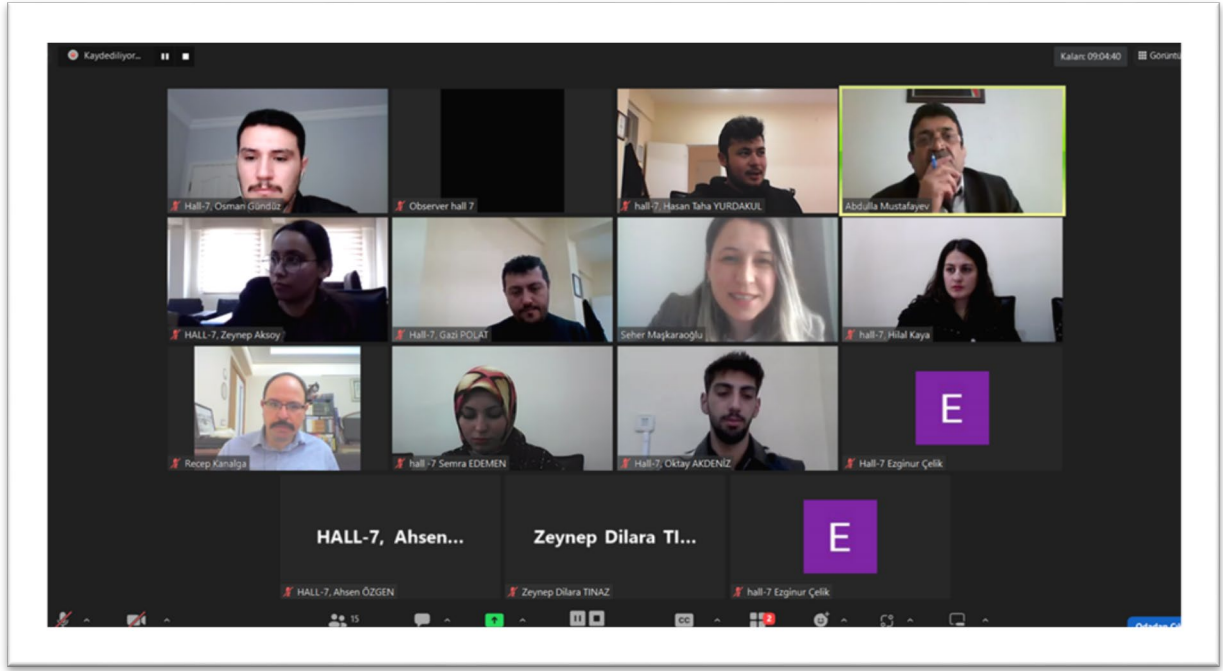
Kaydediliyor...

Kalan: 09:04:40

Görüntü

Hall-7, Osman Gündüz

Observer hall 7

hall-7, Hasan Taha YURDAKUL

Abdulla Mustafayev

HALL-7, Zeynep Aksoy

Hall-7, Gazi POLAT

Seher Maşkaraoğlu

hall-7, Hilal Kaya

Recep Kanalga

hall -7 Semra EDEMEN

Hall-7, Oktay AKDENİZ

E

Hall-7 Ezginur Çelik

HALL-7, Ahsen...

HALL-7, Ahsen ÖZGEN

Zeynep Dilara TI...

Zeynep Dilara TINAZ

E

hall-7 Ezginur Çelik

15

CC

2

Odadan Ç